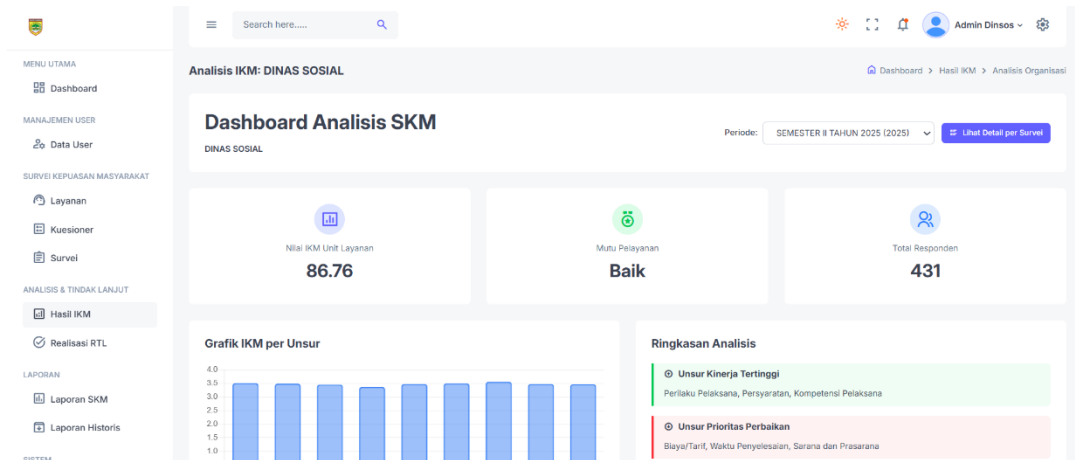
MENU UTAMA
Dashboard
MANAJEMEN USER
Data User
SURVEI KEPUASAN MASYARAKAT
Layanan
Kuesioner
Survei
ANALISIS & TINDAK LANJUT
Hasil IKM
Realisasi RTL
LAPORAN
Laporan SKM
Laporan Historis
SISTEM

Search here.....

Admin Dinsos

Analisis IKM: DINAS SOSIAL
Dashboard > Hasil IKM > Analisis Organisasi

Dashboard Analisis SKM
DINAS SOSIAL

Periode: SEMESTER II TAHUN 2025 (2025)
Lihat Detail per Survei

Nilai IKM Unit Layanan
86.76

Mutu Pelayanan
Baik

Total Responden
431

Grafik IKM per Unsur
4.0
3.5
3.0
2.5
2.0
1.5
1.0

Ringkasan Analisis
Unsur Kinerja Tertinggi
Perilaku Pelaksana, Persyaratan, Kompetensi Pelaksana
Unsur Prioritas Perbaikan
Biaya/Tarif, Waktu Penyelesaian, Sarana dan Prasarana